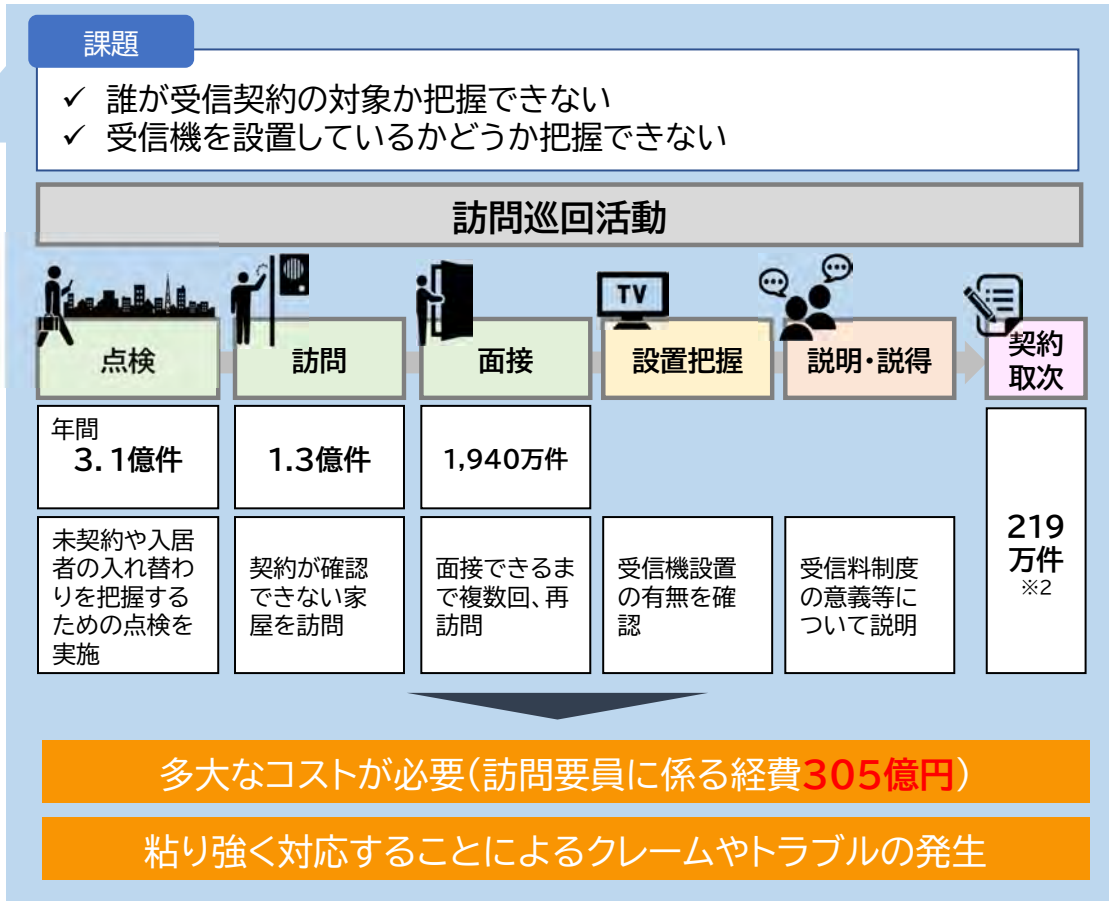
課題

✓ 誰が受信契約の対象か把握できない
✓ 受信機を設置しているかどうか把握できない

訪問巡回活動

TV

| 点検 | 訪問 | 面接 | 設置把握 | 説明・説得 | 契約取次 |
|---|---|---|---|---|---|
| 年間 3.1億件 | 1.3億件 | 1,940万件 | | | 219万件 ※2 |
| 未契約や入居者の入れ替わりを把握するための点検を実施 | 契約が確認できない家屋を訪問 | 面接できるまで複数回、再訪問 | 受信機設置の有無を確認 | 受信料制度の意義等について説明 | |

多大なコストが必要（訪問要員に係る経費305億円）

粘り強く対応することによるクレームやトラブルの発生